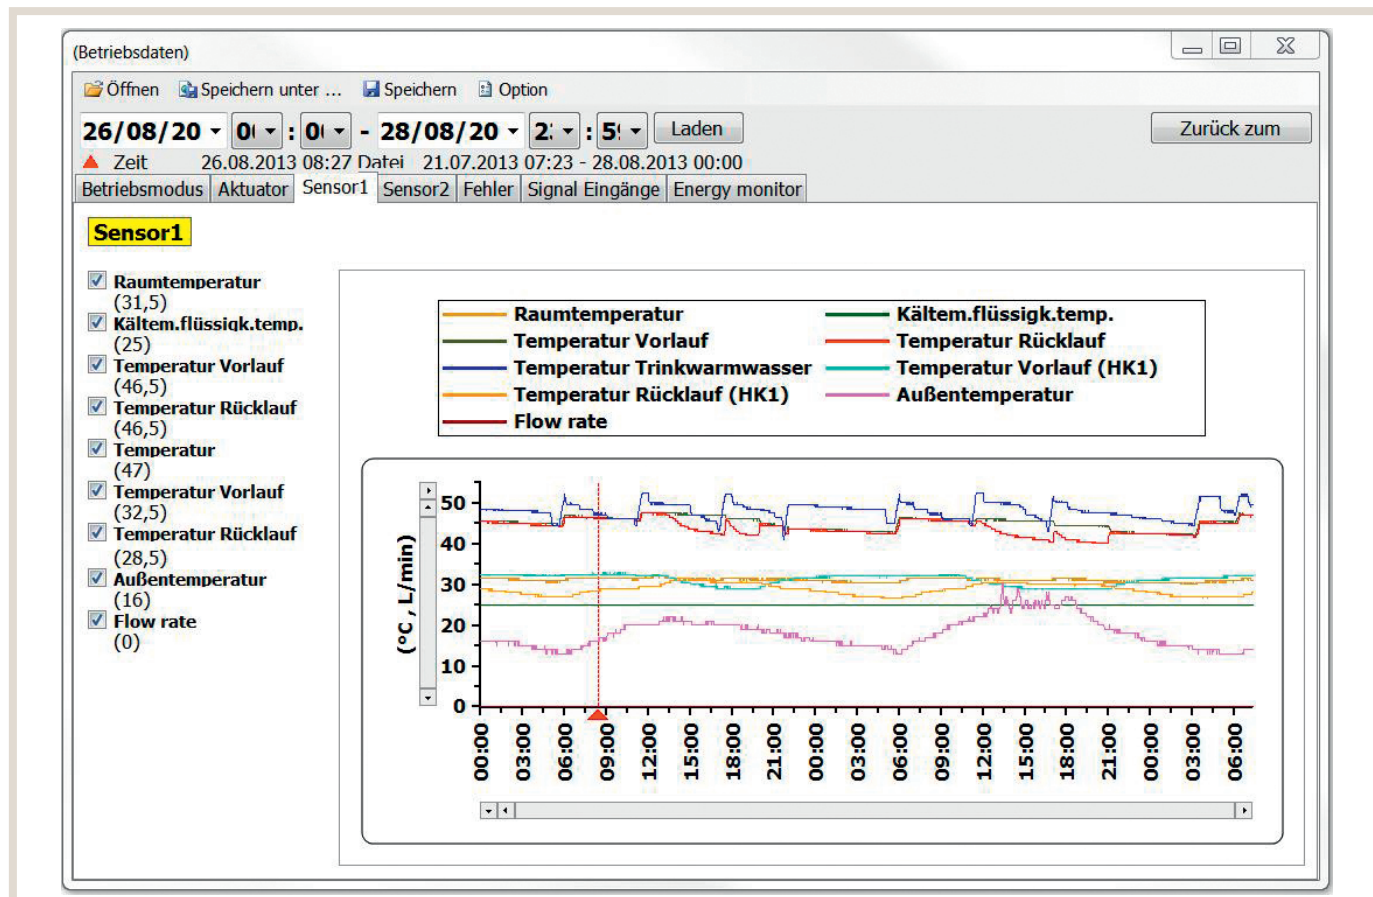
(Betriebsdaten)

Öffnen Speichern unter ... Speichern Option

26/08/20 0( : 0( - 28/08/20 2: : 5! Laden

Zurück zum

Zeit 26.08.2013 08:27 Datei 21.07.2013 07:23 - 28.08.2013 00:00

Betriebsmodus Aktuator Sensor1 Sensor2 Fehler Signal Eingänge Energy monitor

Sensor1

Raumtemperatur (31,5)
Kältem.flüssigk.temp. (25)
Temperatur Vorlauf (46,5)
Temperatur Rücklauf (46,5)
Temperatur (47)
Temperatur Vorlauf (32,5)
Temperatur Rücklauf (28,5)
Außentemperatur (16)
Flow rate (0)

Raumtemperatur
Temperatur Vorlauf
Temperatur Trinkwarmwasser
Temperatur Rücklauf (HK1)
Flow rate
Kältem.flüssigk.temp.
Temperatur Rücklauf
Temperatur Vorlauf (HK1)
Außentemperatur

(°C , L/min)

50
40
30
20
10
0

00:00 03:00 06:00 09:00 12:00 15:00 18:00 21:00 00:00 03:00 06:00 09:00 12:00 15:00 18:00 21:00 00:00 03:00 06:00